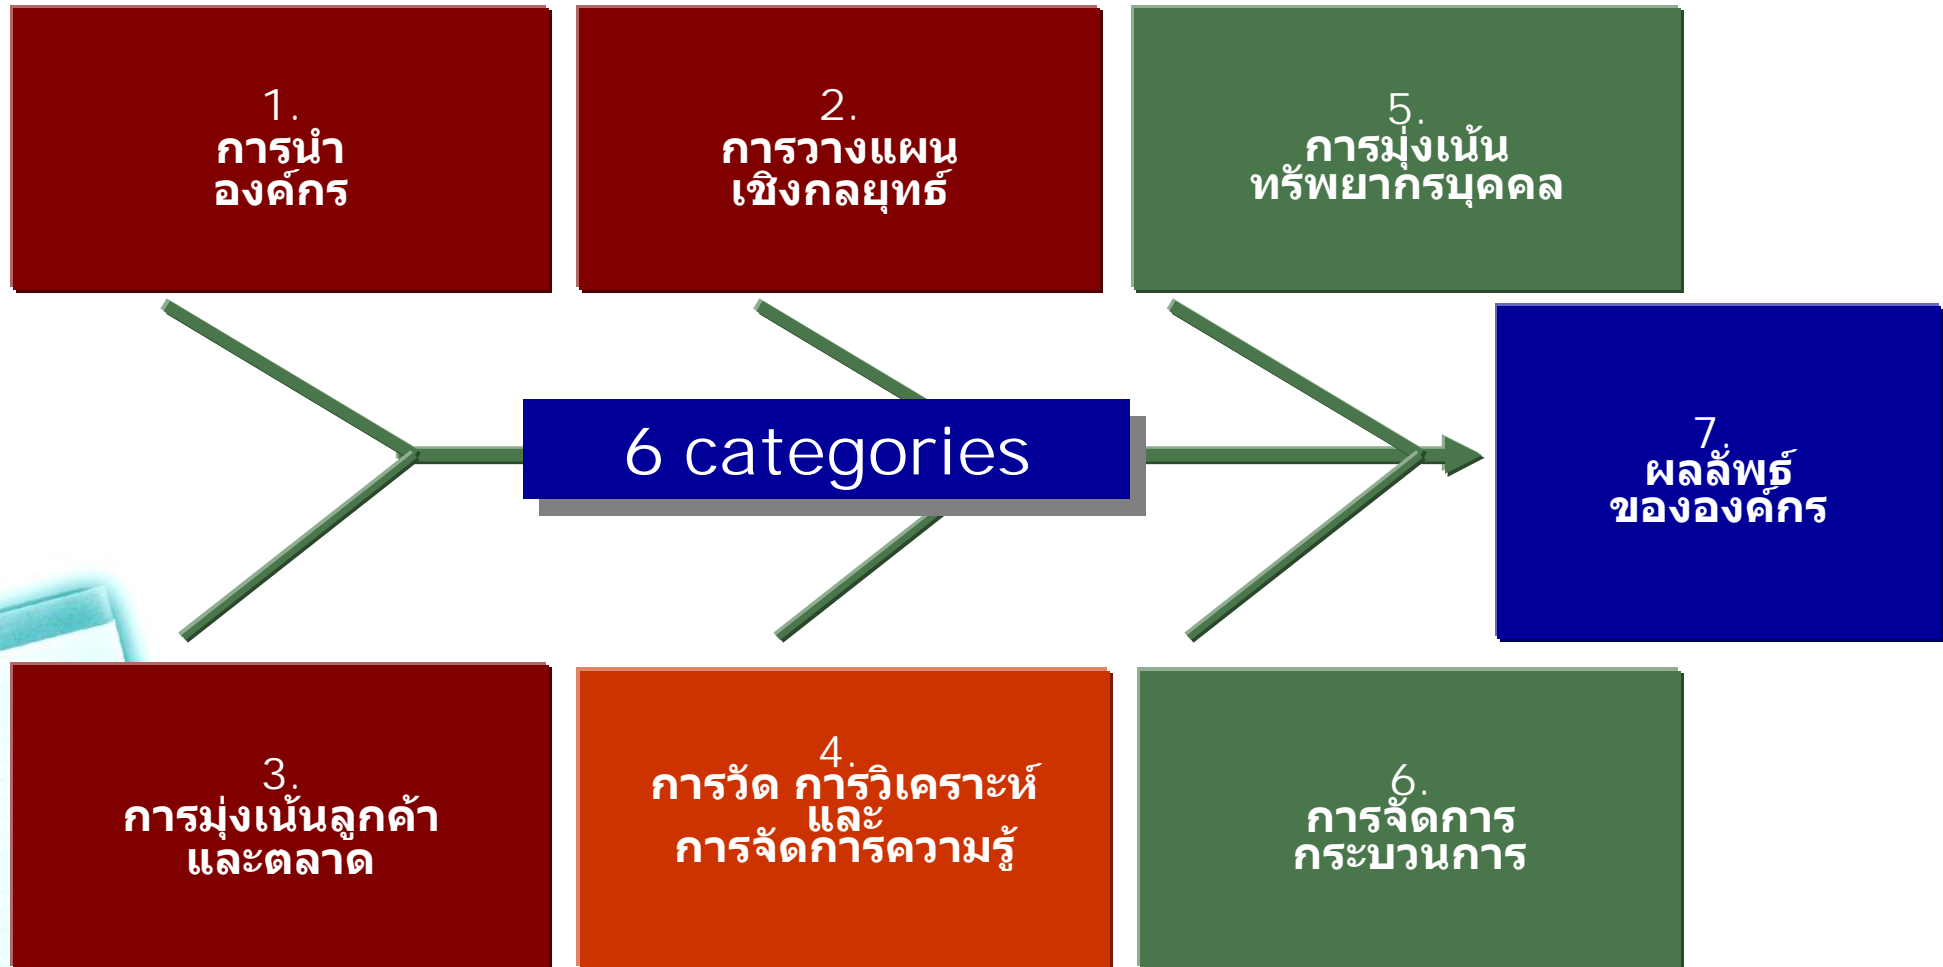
1.
การนำ
องค์กร

2.
การวางแผน
เชิงกลยุทธ์

5.
การมุ่งเน้น
ทรัพยากรบุคคล

6 categories

7.
ผลลัพธ์
ขององค์กร

3.
การมุ่งเน้นลูกค้า
และตลาด

4.
การวัด การวิเคราะห์
และ
การจัดการความรู้

6.
การจัดการ
กระบวนการ